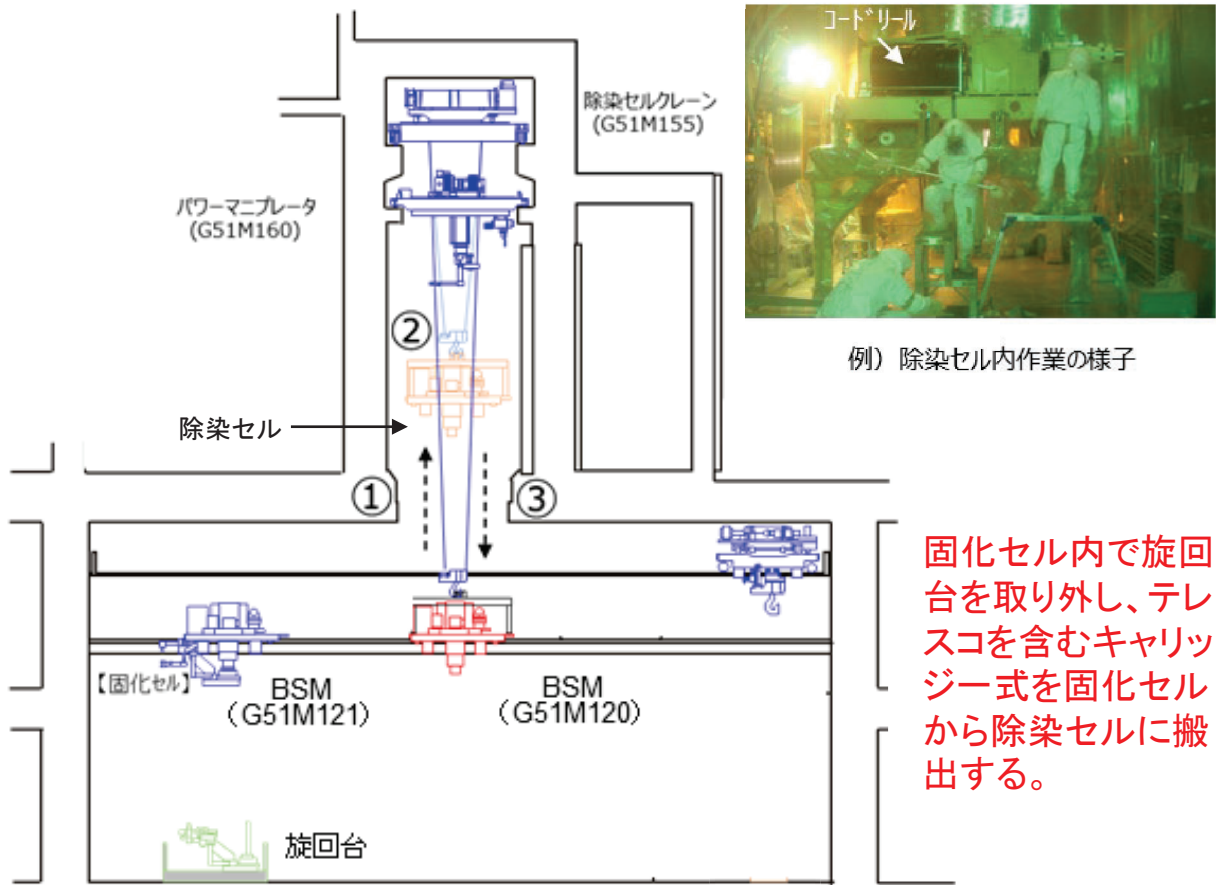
除染セルクレーン
(G51M155)

コードリール

パワーマニプレータ
(G51M160)

②

例）除染セル内作業の様子

除染セル

①

③

固化セル内で旋回台を取り外し、テレスコを含むキャリッジ一式を固化セルから除染セルに搬出する。

【固化セル】

BSM
(G51M121)

BSM
(G51M120)

旋回台